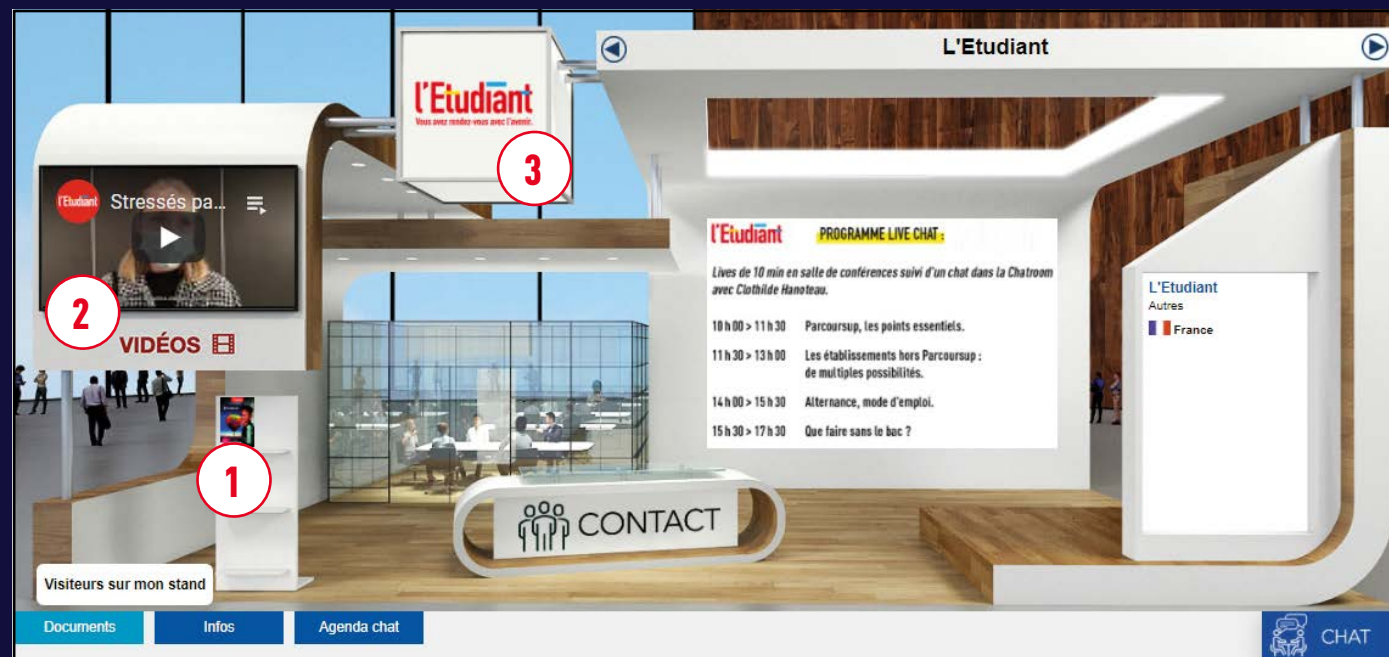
L'Etudiant

l'Etudiant
Vous avez rendez-vous avec l'avenir.

3

l'Etudiant Stressés pa...

2

VIDÉOS

l'Etudiant PROGRAMME LIVE CHAT :

Lives de 10 min en salle de conférences suivi d'un chat dans la Chatroom avec Clothilde Hanoteau.

10 h 00 > 11 h 30 Parcoursup, les points essentiels.

11 h 30 > 13 h 00 Les établissements hors Parcoursup : de multiples possibilités.

14 h 00 > 15 h 30 Alternance, mode d'emploi.

15 h 30 > 17 h 30 Que faire sans le bac ?

L'Etudiant
Autres
France

1

CONTACT

Visiteurs sur mon stand

Documents | Infos | Agenda chat

CHAT